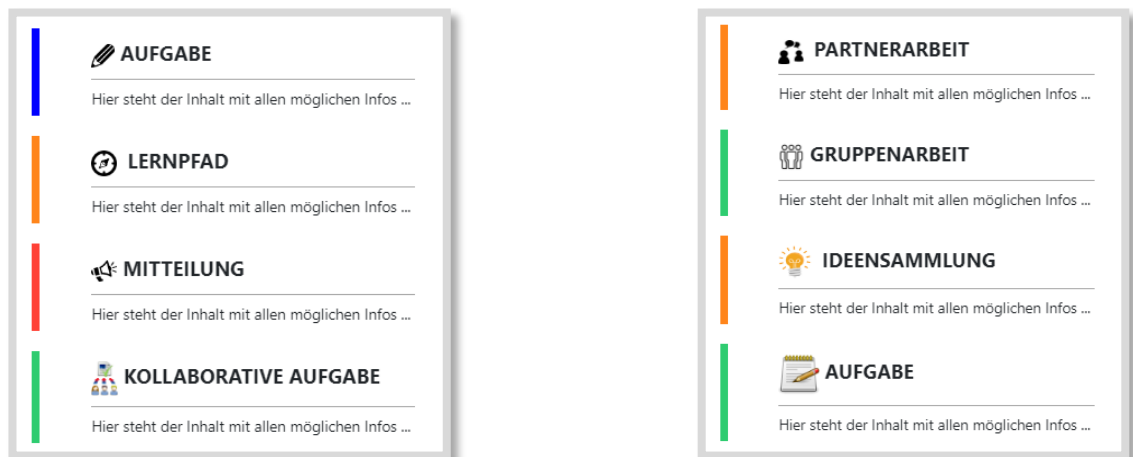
AUFGABE

Hier steht der Inhalt mit allen möglichen Infos ...

LERNPFAD

Hier steht der Inhalt mit allen möglichen Infos ...

MITTEILUNG

Hier steht der Inhalt mit allen möglichen Infos ...

KOLLABORATIVE AUFGABE

Hier steht der Inhalt mit allen möglichen Infos ...

PARTNERARBEIT

Hier steht der Inhalt mit allen möglichen Infos ...

GRUPPENARBEIT

Hier steht der Inhalt mit allen möglichen Infos ...

IDEENSAMMLUNG

Hier steht der Inhalt mit allen möglichen Infos ...

AUFGABE

Hier steht der Inhalt mit allen möglichen Infos ...